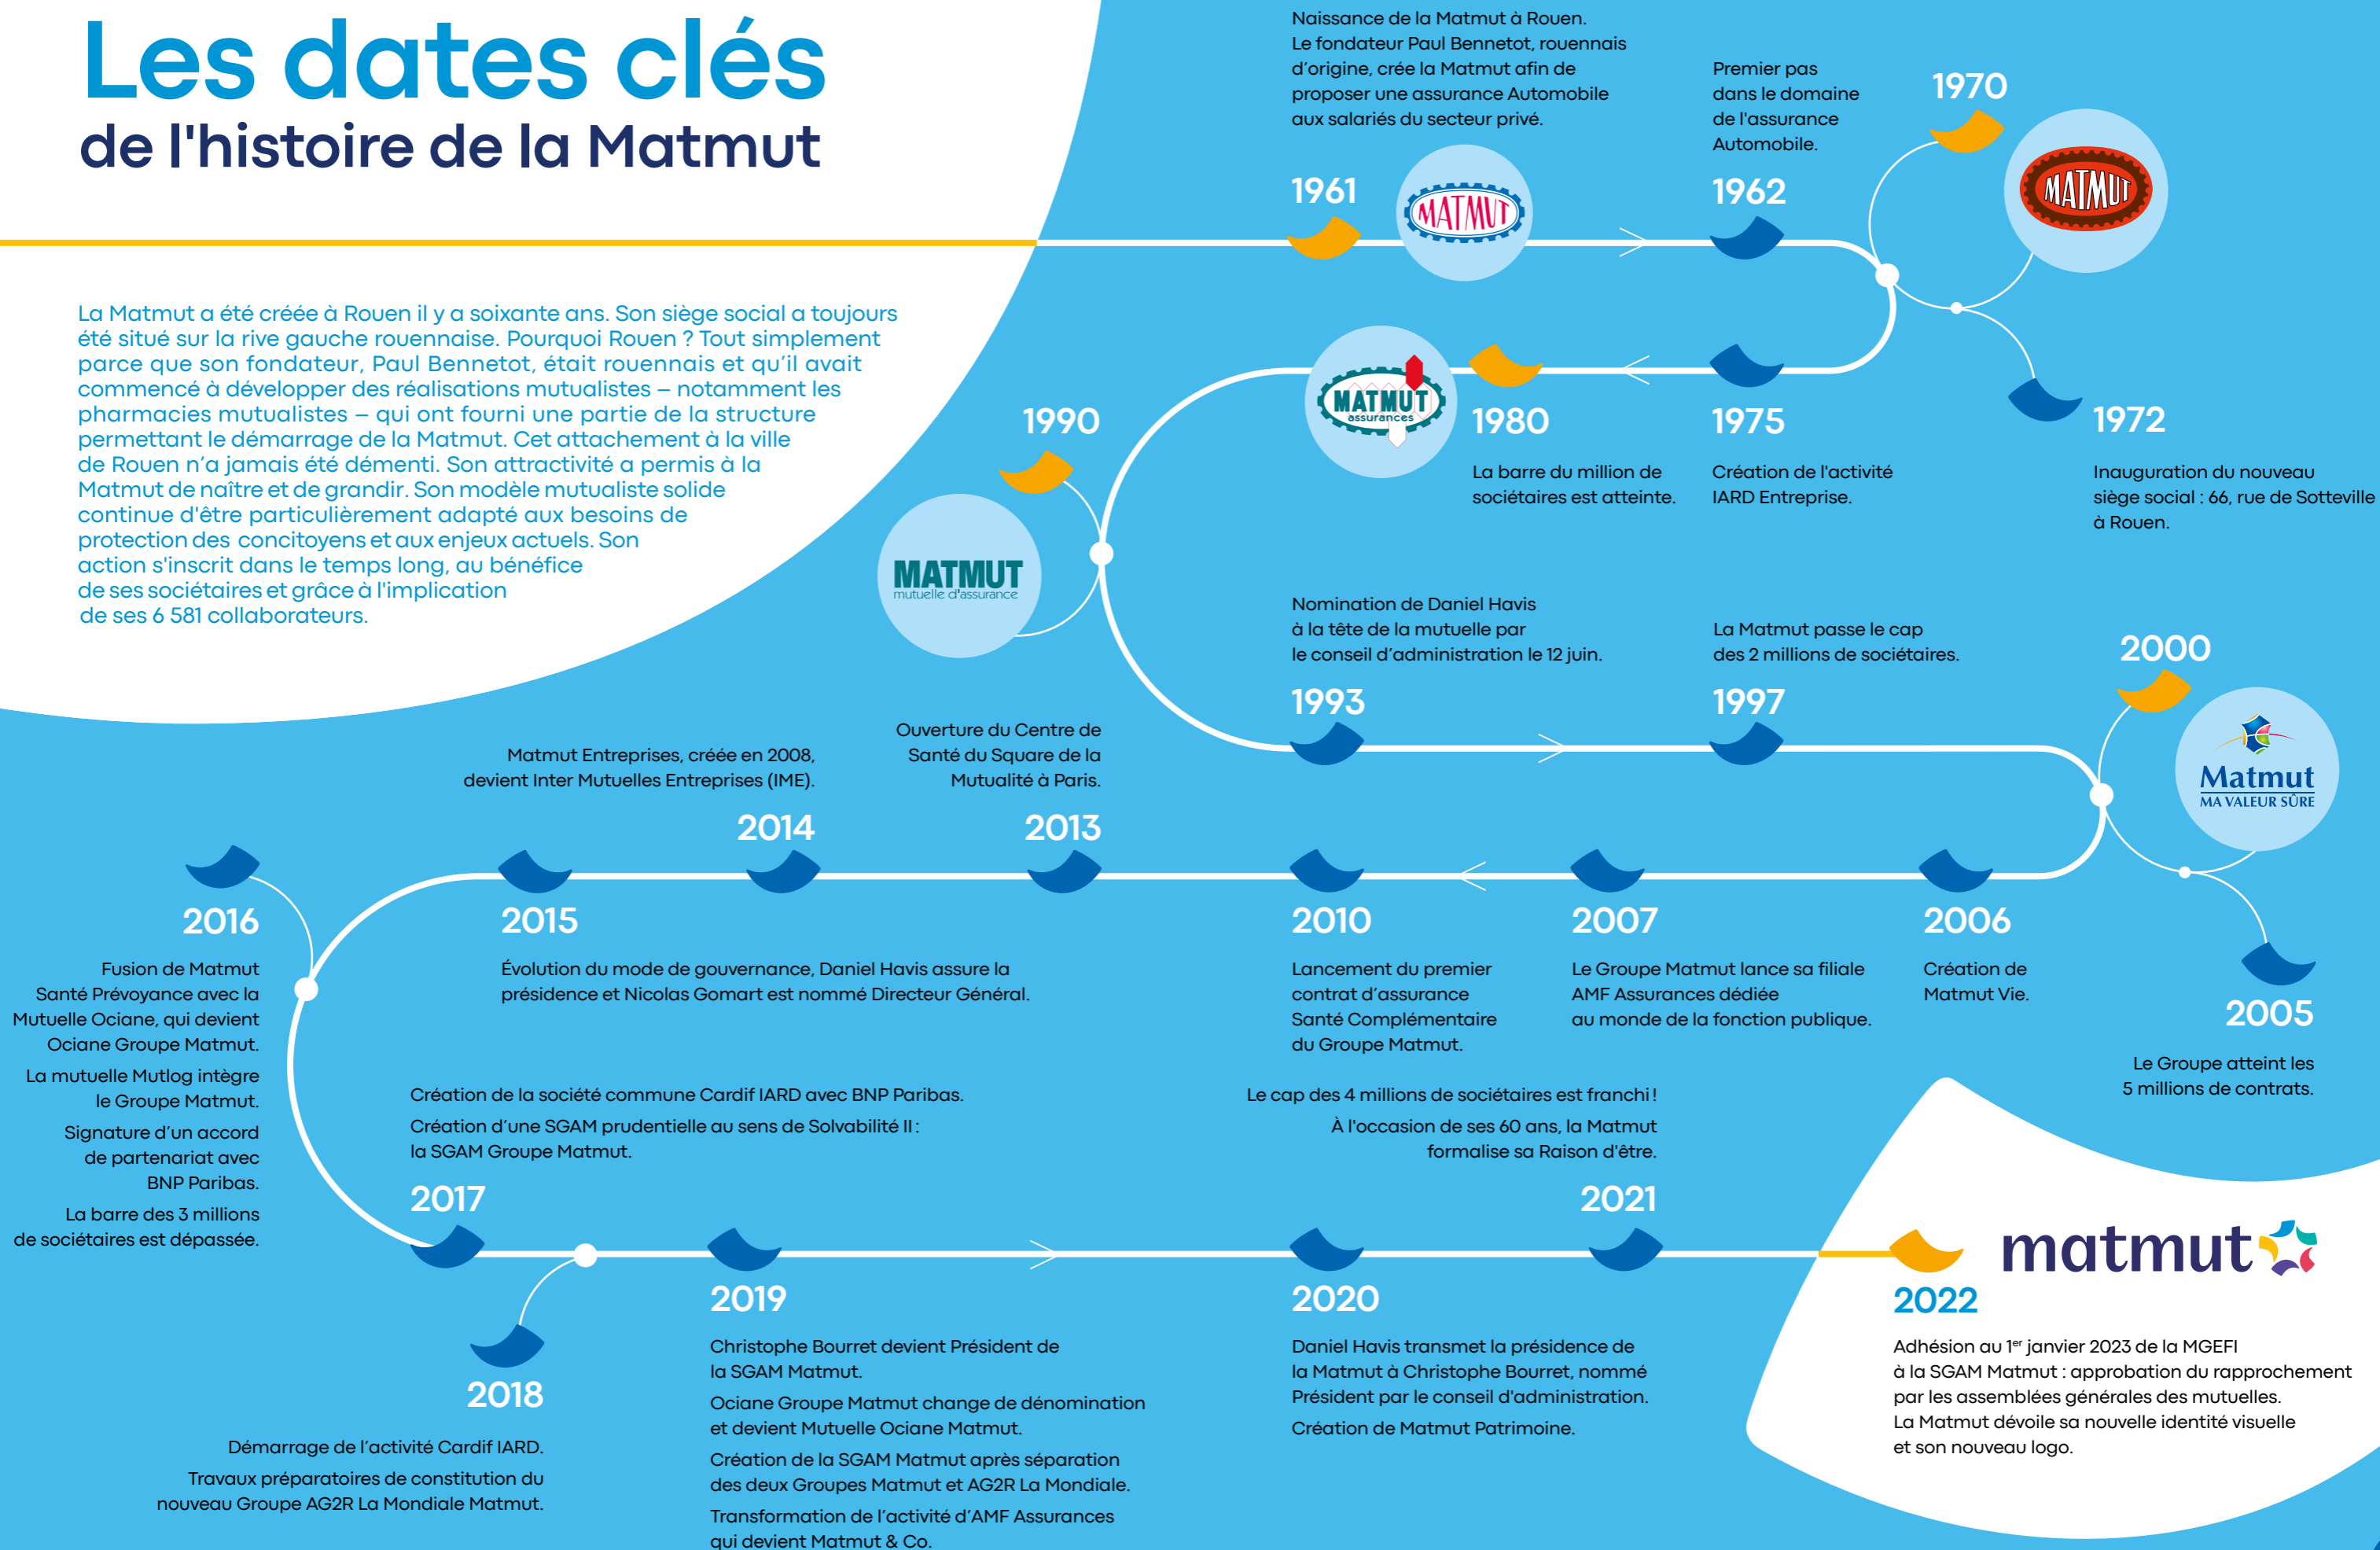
Les dates clés
de l'histoire de la Matmut

La Matmut a été créée à Rouen il y a soixante ans. Son siège social a toujours été situé sur la rive gauche rouennaise. Pourquoi Rouen ? Tout simplement parce que son fondateur, Paul Bennetot, était rouennais et qu'il avait commencé à développer des réalisations mutualistes – notamment les pharmacies mutualistes – qui ont fourni une partie de la structure permettant le démarrage de la Matmut. Cet attachement à la ville de Rouen n'a jamais été démenti. Son attractivité a permis à la Matmut de naître et de grandir. Son modèle mutualiste solide continue d'être particulièrement adapté aux besoins de protection des concitoyens et aux enjeux actuels. Son action s'inscrit dans le temps long, au bénéfice de ses sociétaires et grâce à l'implication de ses 6 581 collaborateurs.

1961
Naissance de la Matmut à Rouen. Le fondateur Paul Bennetot, rouennais d'origine, crée la Matmut afin de proposer une assurance Automobile aux salariés du secteur privé.

MATMUT

1962
Premier pas dans le domaine de l'assurance Automobile.

1970

MATMUT

1972
Inauguration du nouveau siège social : 66, rue de Sotteville à Rouen.

1975
Création de l'activité IARD Entreprise.

MATMUT assurances

1980
La barre du million de sociétaires est atteinte.

1990

MATMUT mutuelle d'assurance

1993
Nomination de Daniel Havis à la tête de la mutuelle par le conseil d'administration le 12 juin.

1997
La Matmut passe le cap des 2 millions de sociétaires.

2000

Matmut MA VALEUR SÛRE

2005
Le Groupe atteint les 5 millions de contrats.

2006
Création de Matmut Vie.

2007
Le Groupe Matmut lance sa filiale AMF Assurances dédiée au monde de la fonction publique.

2010
Lancement du premier contrat d'assurance Santé Complémentaire du Groupe Matmut.

2013
Ouverture du Centre de Santé du Square de la Mutualité à Paris.

2014
Matmut Entreprises, créée en 2008, devient Inter Mutuelles Entreprises (IME).

2015
Évolution du mode de gouvernance, Daniel Havis assure la présidence et Nicolas Gomart est nommé Directeur Général.

2016
Fusion de Matmut Santé Prévoyance avec la Mutuelle Ociane, qui devient Ociane Groupe Matmut.
La mutuelle Mutlog intègre le Groupe Matmut.
Signature d'un accord de partenariat avec BNP Paribas.
La barre des 3 millions de sociétaires est dépassée.

2017
Création de la société commune Cardif IARD avec BNP Paribas.
Création d'une SGAM prudentielle au sens de Solvabilité II : la SGAM Groupe Matmut.

2018
Démarrage de l'activité Cardif IARD.
Travaux préparatoires de constitution du nouveau Groupe AG2R La Mondiale Matmut.

2019
Christophe Bourret devient Président de la SGAM Matmut.
Ociane Groupe Matmut change de dénomination et devient Mutuelle Ociane Matmut.
Création de la SGAM Matmut après séparation des deux Groupes Matmut et AG2R La Mondiale.
Transformation de l'activité d'AMF Assurances qui devient Matmut & Co.

2020
Daniel Havis transmet la présidence de la Matmut à Christophe Bourret, nommé Président par le conseil d'administration.
Création de Matmut Patrimoine.

2021
Le cap des 4 millions de sociétaires est franchi !
À l'occasion de ses 60 ans, la Matmut formalise sa Raison d'être.

matmut

2022
Adhésion au 1$^{er}$ janvier 2023 de la MGEFI à la SGAM Matmut : approbation du rapprochement par les assemblées générales des mutuelles.
La Matmut dévoile sa nouvelle identité visuelle et son nouveau logo.